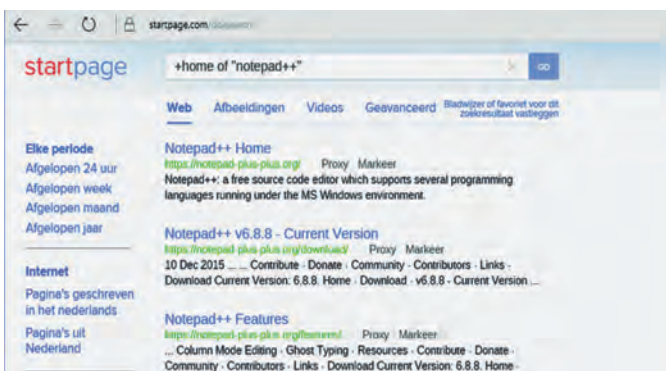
startpage.com/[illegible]

startpage

+home of "notepad++"

Web Afbeeldingen Videos Geavanceerd Bladwijzer of favoriet voor dit zoekresultaat vastleggen

Elke periode
Afgelopen 24 uur
Afgelopen week
Afgelopen maand
Afgelopen jaar

Internet
Pagina's geschreven in het nederlands
Pagina's uit Nederland

Notepad++ Home
https://notepad-plus-plus.org/ Proxy Markeer
Notepad++: a free source code editor which supports several programming languages running under the MS Windows environment.

Notepad++ v6.8.8 - Current Version
https://notepad-plus-plus.org/download/ Proxy Markeer
10 Dec 2015 ... ... Contribute · Donate · Community · Contributors · Links · Download Current Version: 6.8.8. Home · Download · v6.8.8 - Current Version ...

Notepad++ Features
https://notepad-plus-plus.org/features/ Proxy Markeer
... Column Mode Editing · Ghost Typing · Resources · Contribute · Donate · Community · Contributors · Links · Download Current Version: 6.8.8. Home ·